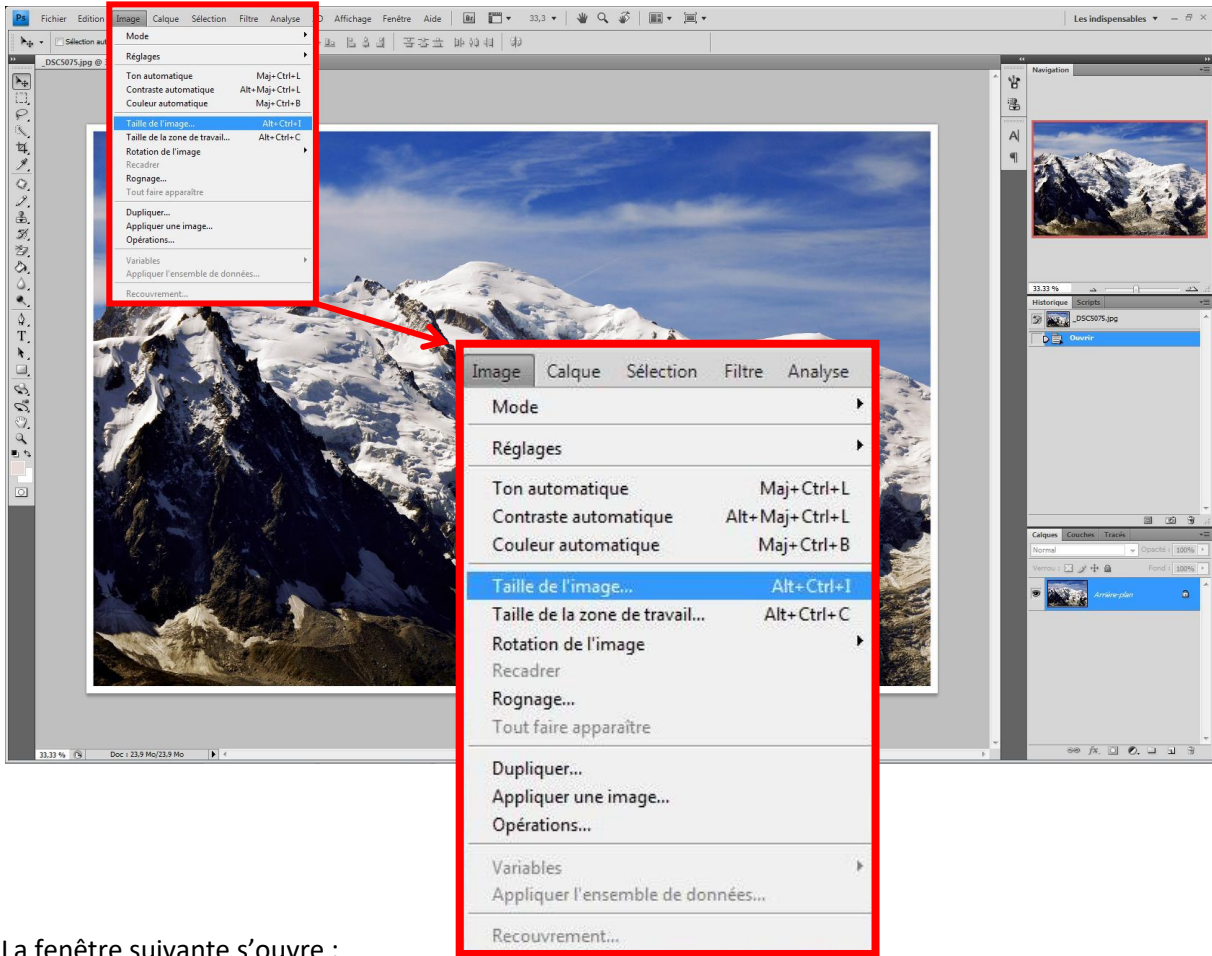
Ps Fichier Edition Image Calque Sélection Filtre Analyse 3D Affichage Fenêtre Aide 33,3 Les indispensables

Sélection aut

_DSC5075.jpg @

Mode
Réglages
Ton automatique Maj+Ctrl+L
Contraste automatique Alt+Maj+Ctrl+L
Couleur automatique Maj+Ctrl+B
Taille de l'image... Alt+Ctrl+I
Taille de la zone de travail... Alt+Ctrl+C
Rotation de l'image
Recadrer
Rognage...
Tout faire apparaître
Dupliquer...
Appliquer une image...
Opérations...
Variables
Appliquer l'ensemble de données...
Recouvrement...

Navigation

33.33 %

Historique Scripts
_DSC5075.jpg
Ouvrir

Calques Couches Tracés
Normal Opacité : 100%
Verrou : Fond : 100%
Arrière-plan

33.33 % Doc : 23,9 Mo/23,9 Mo

Image Calque Sélection Filtre Analyse
Mode
Réglages
Ton automatique Maj+Ctrl+L
Contraste automatique Alt+Maj+Ctrl+L
Couleur automatique Maj+Ctrl+B
Taille de l'image... Alt+Ctrl+I
Taille de la zone de travail... Alt+Ctrl+C
Rotation de l'image
Recadrer
Rognage...
Tout faire apparaître
Dupliquer...
Appliquer une image...
Opérations...
Variables
Appliquer l'ensemble de données...
Recouvrement...

La fenêtre suivante s'ouvre :